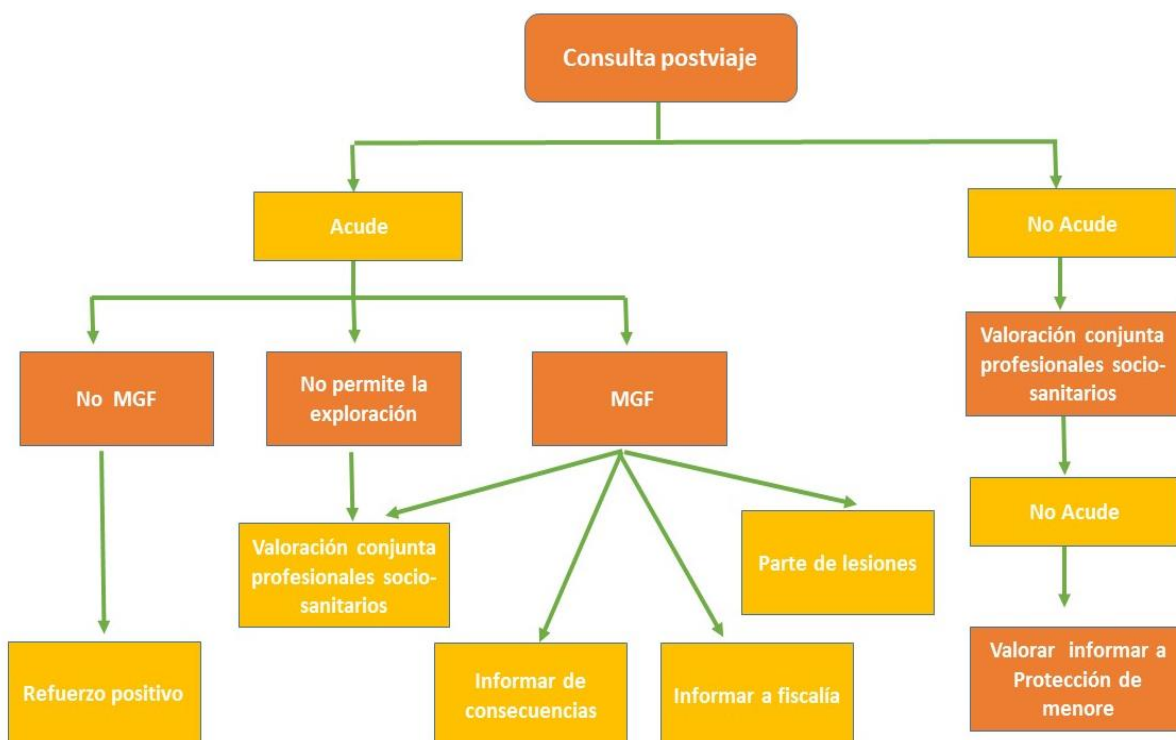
Consulta postviaje

Acude

No Acude

No MGF

No permite la exploración

MGF

Valoración conjunta profesionales sociosanitarios

Valoración conjunta profesionales sociosanitarios

Parte de lesiones

No Acude

Refuerzo positivo

Informar de consecuencias

Informar a fiscalía

Valorar informar a Protección de menore